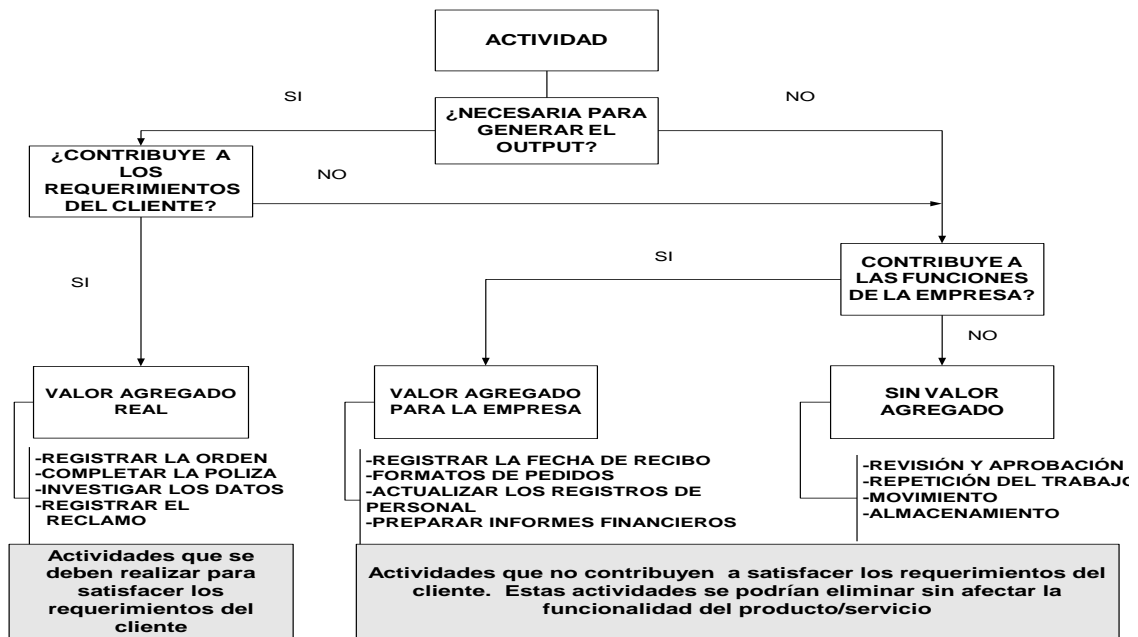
ACTIVIDAD

SI

NO

¿NECESARIA PARA GENERAR EL OUTPUT?

¿CONTRIBUYE A LOS REQUERIMIENTOS DEL CLIENTE?

NO

SI

SI

CONTRIBUYE A LAS FUNCIONES DE LA EMPRESA?

NO

VALOR AGREGADO REAL

VALOR AGREGADO PARA LA EMPRESA

SIN VALOR AGREGADO

-REGISTRAR LA ORDEN
-COMPLETAR LA POLIZA
-INVESTIGAR LOS DATOS
-REGISTRAR EL RECLAMO

-REGISTRAR LA FECHA DE RECIBO
-FORMATOS DE PEDIDOS
-ACTUALIZAR LOS REGISTROS DE PERSONAL
-PREPARAR INFORMES FINANCIEROS

-REVISIÓN Y APROBACIÓN
-REPETICIÓN DEL TRABAJO
-MOVIMIENTO
-ALMACENAMIENTO

Actividades que se deben realizar para satisfacer los requerimientos del cliente

Actividades que no contribuyen a satisfacer los requerimientos del cliente. Estas actividades se podrían eliminar sin afectar la funcionalidad del producto/servicio